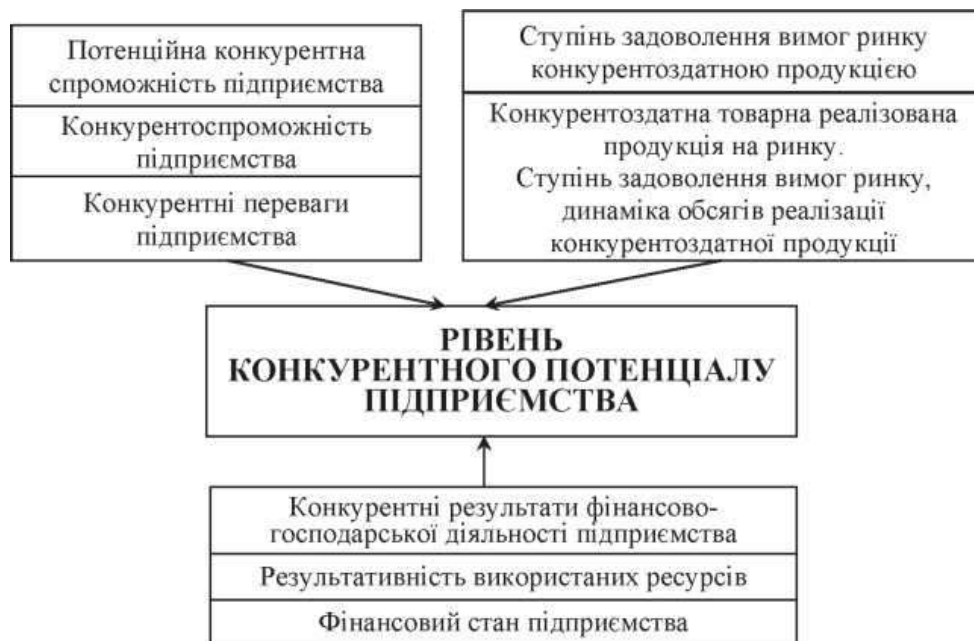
Потенційна конкурентна спроможність підприємства

Конкурентоспроможність підприємства

Конкурентні переваги підприємства

Ступінь задоволення вимог ринку конкурентоздатною продукцією

Конкурентоздатна товарна реалізована продукція на ринку. Ступінь задоволення вимог ринку, динаміка обсягів реалізації конкурентоздатної продукції

РІВЕНЬ КОНКУРЕНТНОГО ПОТЕНЦІАЛУ ПІДПРИЄМСТВА

Конкурентні результати фінансово-господарської діяльності підприємства

Результативність використаних ресурсів

Фінансовий стан підприємства